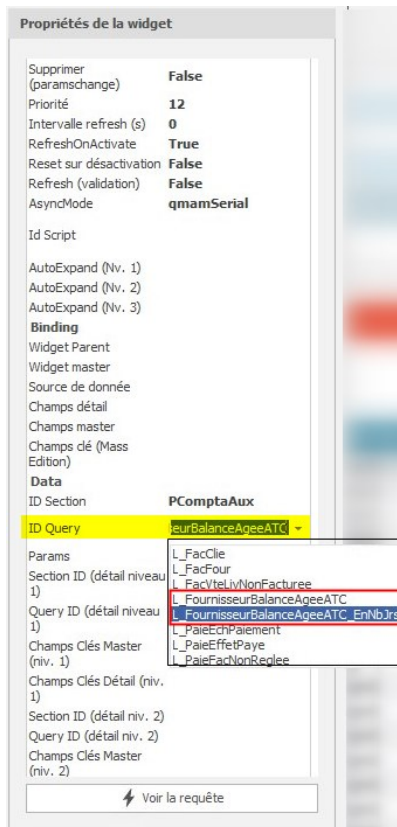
Propriétés de la widget

| | |
|---|---|
| Supprimer (paramschange) | False |
| Priorité | 12 |
| Intervalle refresh (s) | 0 |
| RefreshOnActivate | True |
| Reset sur désactivation | False |
| Refresh (validation) | False |
| AsyncMode | qmamSerial |
| Id Script | |
| AutoExpand (Nv. 1) | |
| AutoExpand (Nv. 2) | |
| AutoExpand (Nv. 3) | |
| **Binding** | |
| Widget Parent | |
| Widget master | |
| Source de donnée | |
| Champs détail | |
| Champs master | |
| Champs clé (Mass Edition) | |
| **Data** | |
| ID Section | PComptaAux |
| ID Query | seurBalanceAgeeATC |
| Params | |
| Section ID (détail niveau 1) | |
| Query ID (détail niveau 1) | |
| Champs Clés Master (niv. 1) | |
| Champs Clés Détail (niv. 1) | |
| Section ID (détail niv. 2) | |
| Query ID (détail niv. 2) | |
| Champs Clés Master (niv. 2) | |

L_FacClie
L_FacFour
L_FacVteLivNonFacturee
L_FournisseurBalanceAgeeATC
L_FournisseurBalanceAgeeATC_EnNbJrs
L_PaieEchPaiement
L_PaieEffetPaye
L_PaieFacNonReglee

Voir la requête